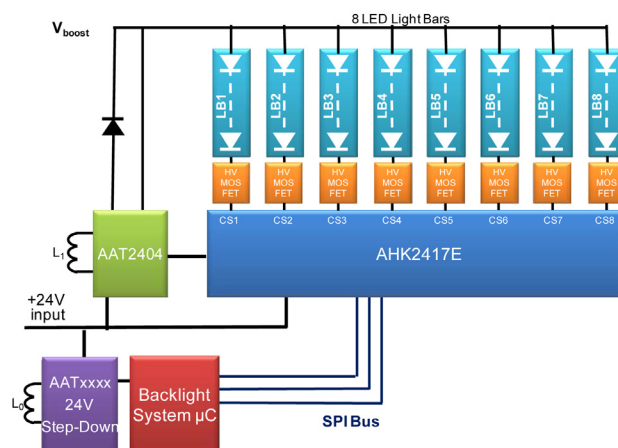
$V_{boost}$

8 LED Light Bars

LB1 LB2 LB3 LB4 LB5 LB6 LB7 LB8

HV MOS FET HV MOS FET HV MOS FET HV MOS FET HV MOS FET HV MOS FET HV MOS FET HV MOS FET

CS1 CS2 CS3 CS4 CS5 CS6 CS7 CS8

$L_1$

AAT2404

AHK2417E

+24V input

$L_0$

AATxxxx 24V Step-Down

Backlight System µC

SPI Bus